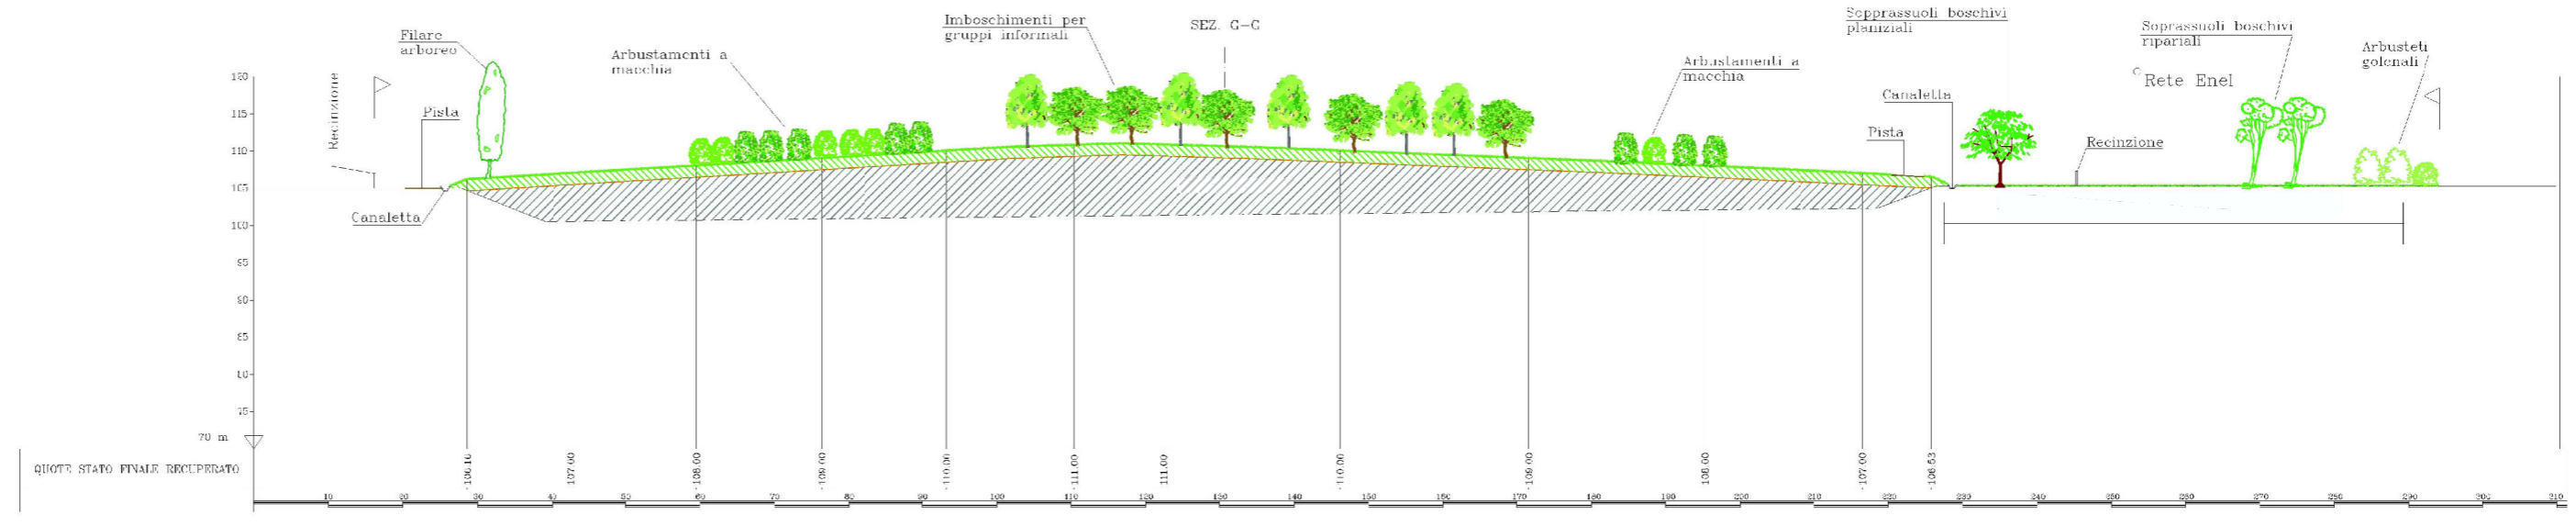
Filare arboreo

Arbustamenti a macchia

Imboschimenti per gruppi informali

SEZ. G-G

Soprassuoli boschivi planiziali

Soprassuoli boschivi ripariali

Arbusteti golenali

Arbustamenti a macchia

Rete Enel

Recinzione

Pista

Canaletta

Pista

Canaletta

Recinzione

120
115
110
105
100
95
90
85
80
75
70 m

QUOTE STATO FINALE RECUPERATO

106.10
107.00
108.00
109.00
110.00
111.00
111.00
110.00
109.00
108.00
107.00
106.53

10 20 30 40 50 60 70 80 90 100 110 120 130 140 150 160 170 180 190 200 210 220 230 240 250 260 270 280 290 300 310